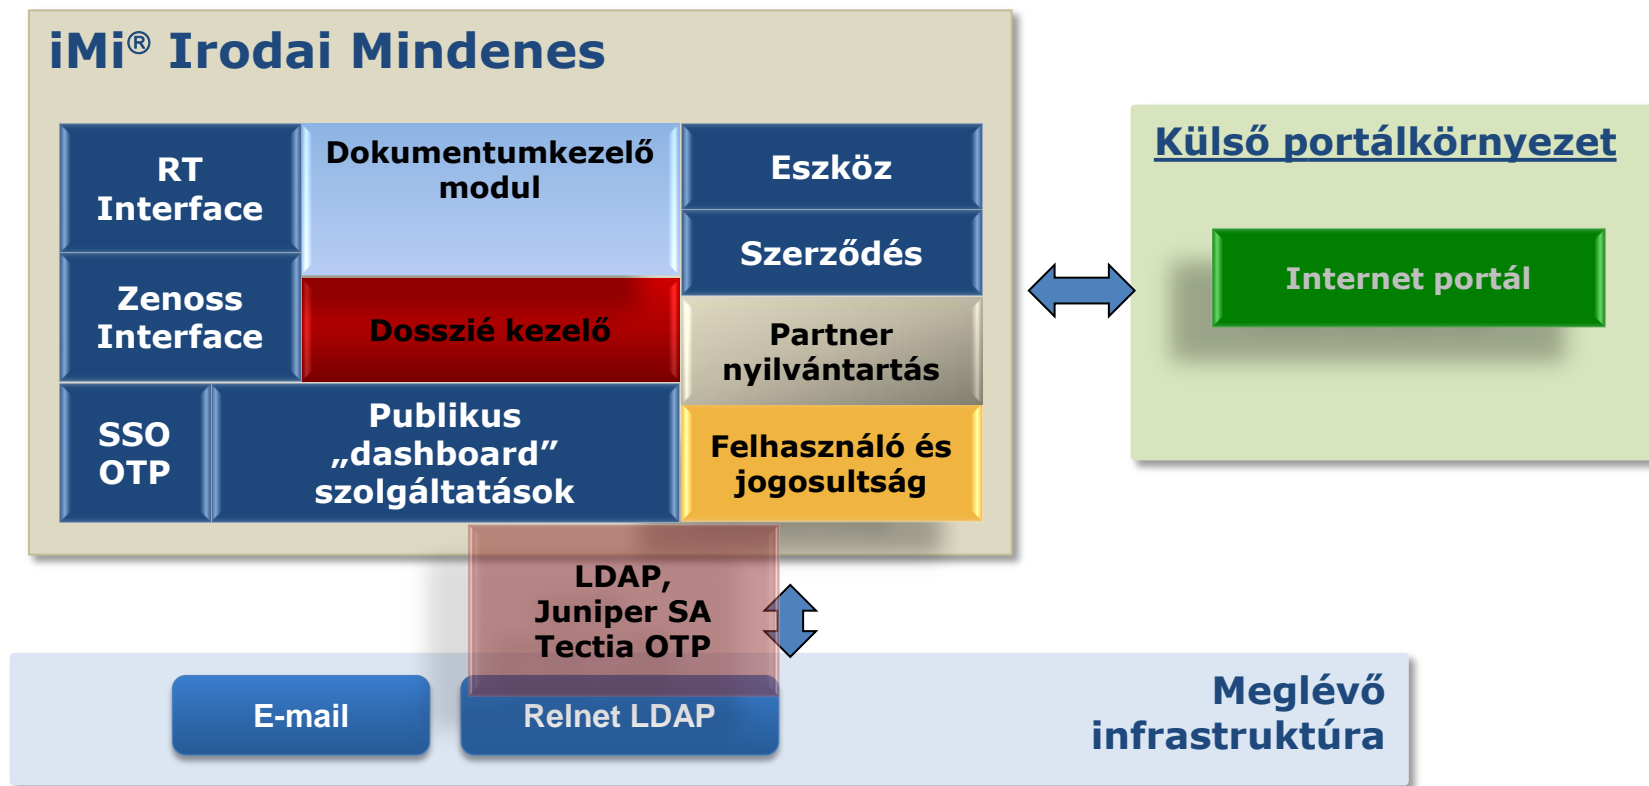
iMi® Irodai Mindenes

RT Interface

Dokumentumkezelő modul

Eszköz

Szerződés

Zenoss Interface

Dosszié kezelő

Partner nyilvántartás

SSO OTP

Publikus „dashboard” szolgáltatások

Felhasználó és jogosultság

LDAP, Juniper SA Tectia OTP

Külső portálkörnyezet

Internet portál

E-mail

Relnet LDAP

Meglévő infrastruktúra